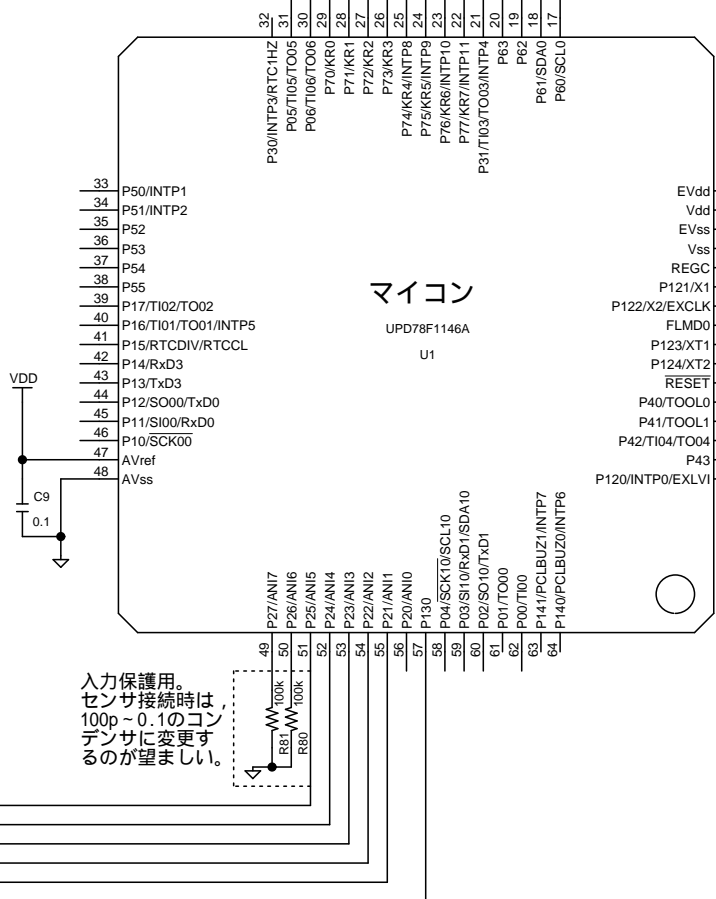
32 31 30 29 28 27 26 25 24 23 22 21 20 19 18 17

P30/INTP3/RTC1HZ
P05/TI05/TO05
P06/TI06/TO06
P70/KR0
P71/KR1
P72/KR2
P73/KR3
P74/KR4/INTP8
P75/KR5/INTP9
P76/KR6/INTP10
P77/KR7/INTP11
P31/TI03/TO03/INTP4
P63
P62
P61/SDA0
P60/SCL0

33 P50/INTP1
34 P51/INTP2
35 P52
36 P53
37 P54
38 P55
39 P17/TI02/TO02
40 P16/TI01/TO01/INTP5
41 P15/RTCDIV/RTCCL
42 P14/RxD3
43 P13/TxD3
44 P12/SO00/TxD0
45 P11/SI00/RxD0
46 P10/SCK00
47 AVref
48 AVss

VDD
C9
0.1

マイコン
UPD78F1146A
U1

EVdd
Vdd
EVss
Vss
REGC
P121/X1
P122/X2/EXCLK
FLMD0
P123/XT1
P124/XT2
RESET
P40/TOOL0
P41/TOOL1
P42/TI04/TO04
P43
P120/INTP0/EXLVI

P27/ANI7
P26/ANI6
P25/ANI5
P24/ANI4
P23/ANI3
P22/ANI2
P21/ANI1
P20/ANI0
P130
P04/SCK10/SCL10
P03/SI10/RxD1/SDA10
P02/SO10/TxD1
P01/TO00
P00/TI00
P141/PCLBUZ1/INTP7
P140/PCLBUZ0/INTP6

49 50 51 52 53 54 55 56 57 58 59 60 61 62 63 64

入力保護用。
センサ接続時は，
100p～0.1のコンデンサに変更するのが望ましい。

100k
100k
R81
R80